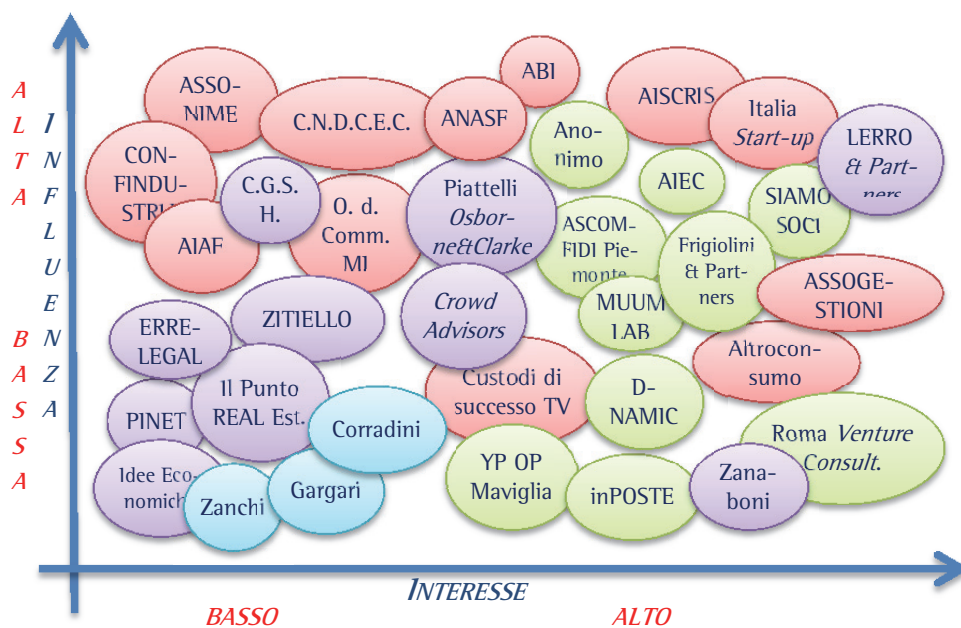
A L T A

I N F L U E N Z A

B A S S A

ASSONIME
C.N.D.C.E.C.
ABI
ANASF
AISCRIS
Italia Start-up
LERRO & Partners
CONFINDUSTRIA
C.G.S.H.
O. d. Comm. MI
AIAF
Piattelli Osborne&Clarke
Anonimo
AIEC
SIAMO SOCI
ASCOMFIDI Piemonte
Frigiolini & Partners
ASSOGESTIONI
MUUM LAB
ERRELEGAL
ZITIELLO
Crowd Advisors
Altroconsumo
PINET
Il Punto REAL Est.
Custodi di successo TV
DNAMIC
Corradini
Roma Venture Consult.
Idee Economiche
Zanchi
Gargari
YP OP Maviglia
inPOSTE
Zanaboni

INTERESSE
BASSO
ALTO